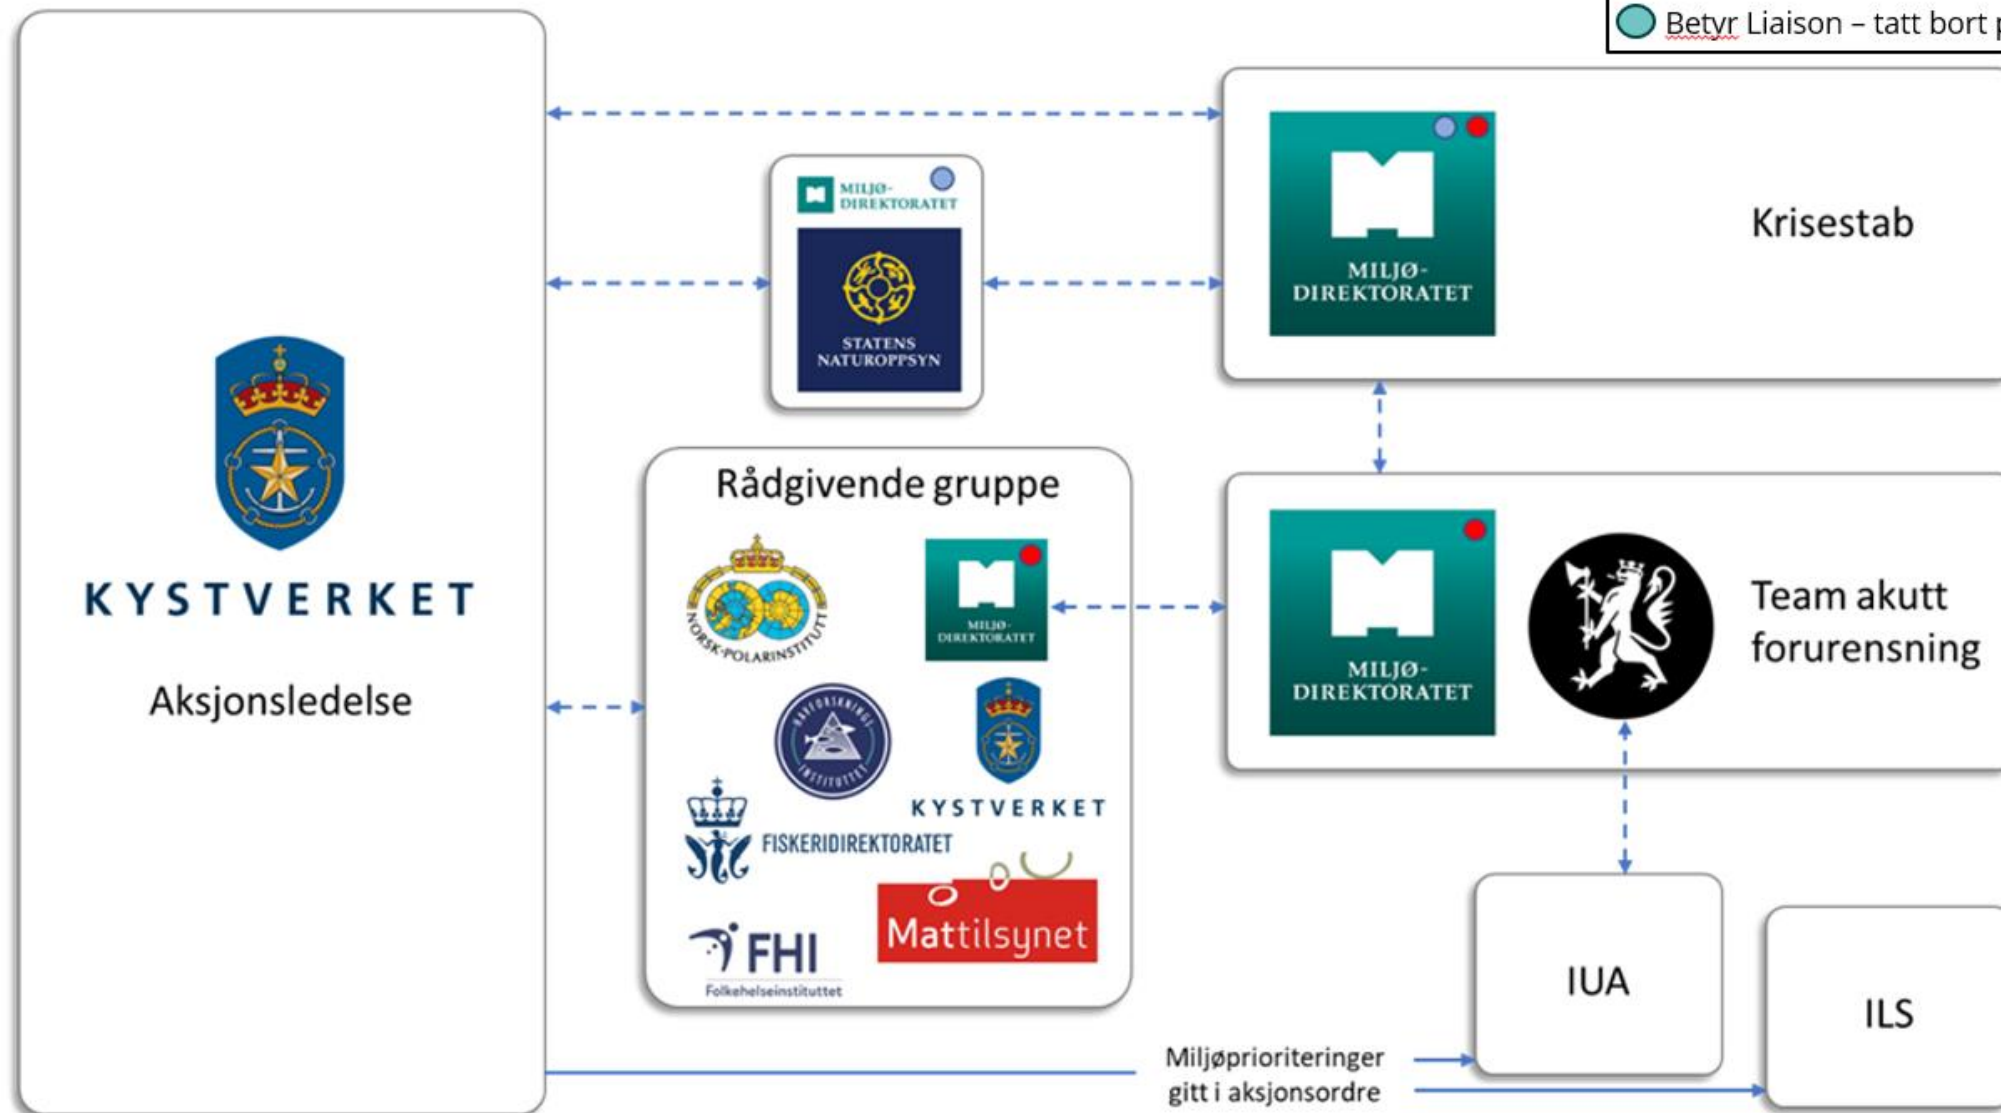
Betyr Liaison – tatt bort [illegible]

KYSTVERKET

Aksjonsledelse

MILJØ-DIREKTORATET

STATENS NATUROPPSYN

MILJØ-DIREKTORATET

Krisestab

Rådgivende gruppe

NORSK POLARINSTITUTT

MILJØ-DIREKTORATET

HAVFORSKNINGSINSTITUTTET

KYSTVERKET

FISKERIDIREKTORATET

FHI Folkehelseinstituttet

Mattilsynet

MILJØ-DIREKTORATET

Team akutt forurensning

IUA

ILS

Miljøprioriteringer gitt i aksjonsordre